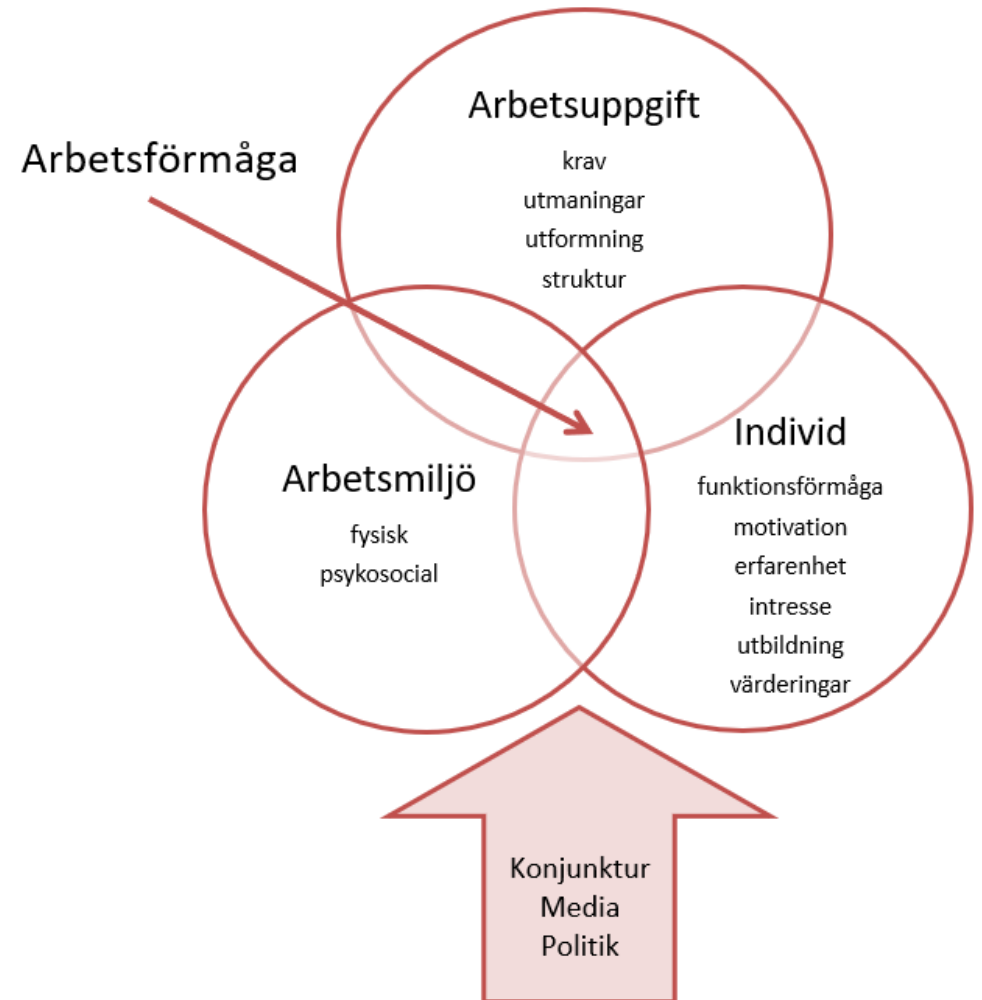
Arbetsförmåga

Arbetsuppgift
krav
utmaningar
utformning
struktur

Arbetsmiljö
fysisk
psykosocial

Individ
funktionsförmåga
motivation
erfarenhet
intresse
utbildning
värderingar

Konjunktur
Media
Politik